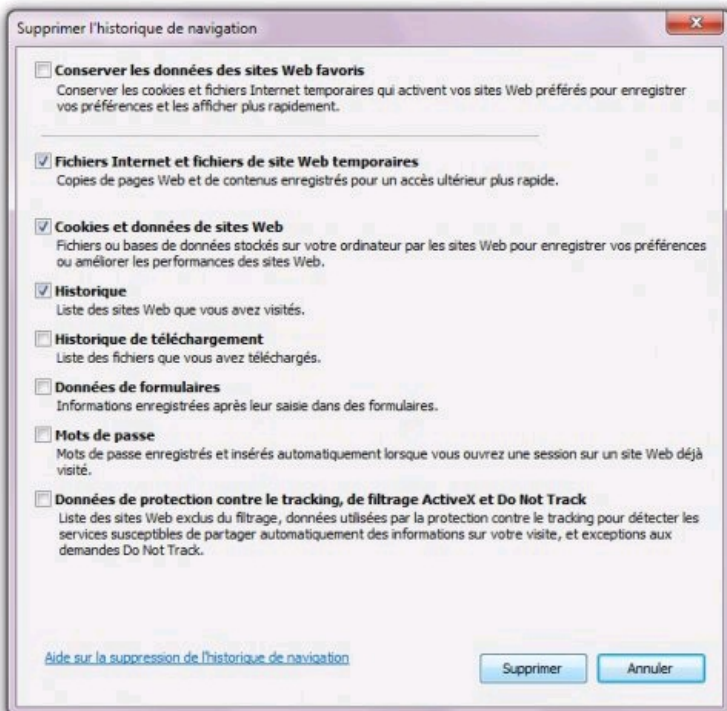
Supprimer l'historique de navigation

Conserver les données des sites Web favoris
Conserver les cookies et fichiers Internet temporaires qui activent vos sites Web préférés pour enregistrer vos préférences et les afficher plus rapidement.

Fichiers Internet et fichiers de site Web temporaires
Copies de pages Web et de contenus enregistrés pour un accès ultérieur plus rapide.

Cookies et données de sites Web
Fichiers ou bases de données stockés sur votre ordinateur par les sites Web pour enregistrer vos préférences ou améliorer les performances des sites Web.

Historique
Liste des sites Web que vous avez visités.

Historique de téléchargement
Liste des fichiers que vous avez téléchargés.

Données de formulaires
Informations enregistrées après leur saisie dans des formulaires.

Mots de passe
Mots de passe enregistrés et insérés automatiquement lorsque vous ouvrez une session sur un site Web déjà visité.

Données de protection contre le tracking, de filtrage ActiveX et Do Not Track
Liste des sites Web exclus du filtrage, données utilisées par la protection contre le tracking pour détecter les services susceptibles de partager automatiquement des informations sur votre visite, et exceptions aux demandes Do Not Track.

Aide sur la suppression de l'historique de navigation

Supprimer

Annuler